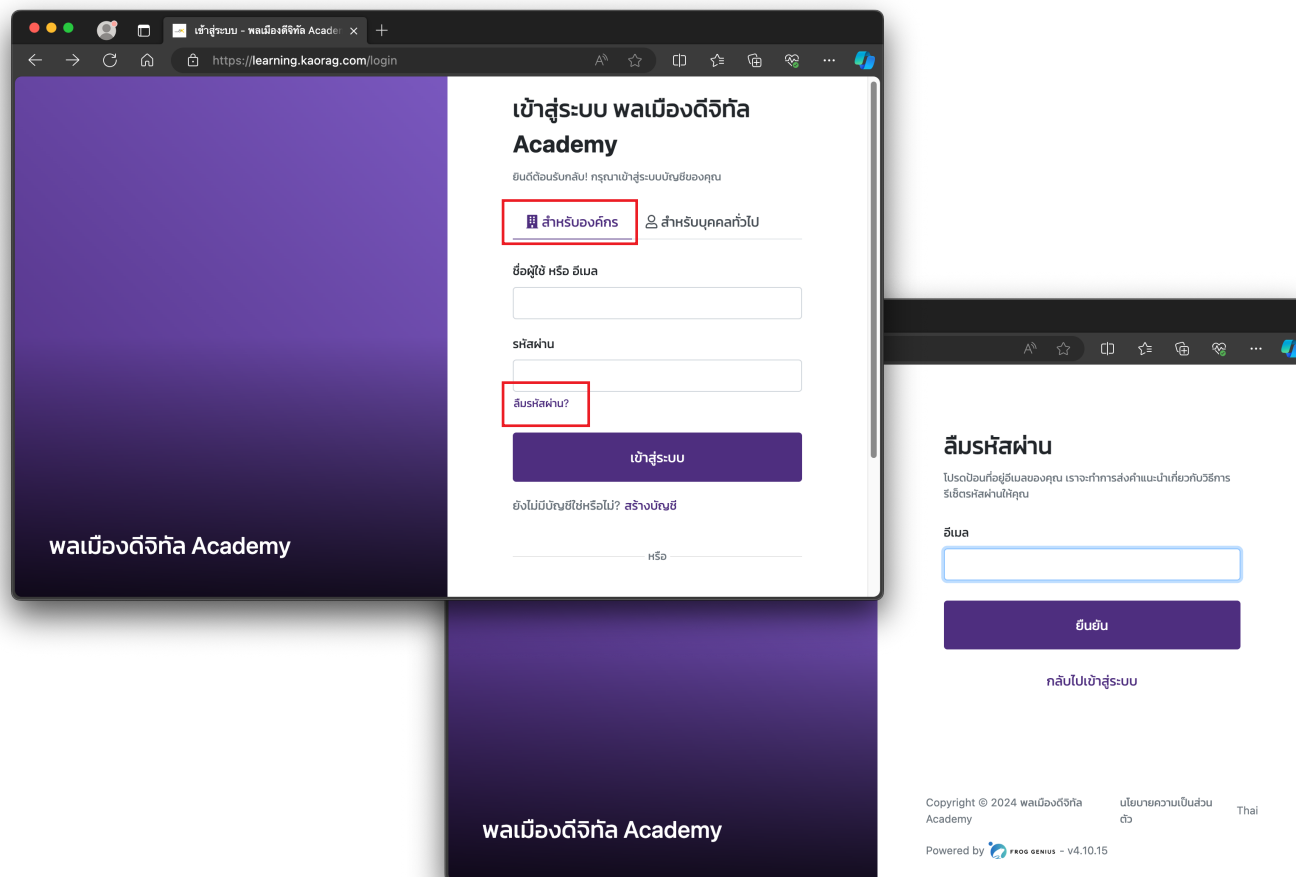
เข้าสู่ระบบ - พลเมืองดีจิทัล Acader ×

https://learning.kaorag.com/login

เข้าสู่ระบบ พลเมืองดีจิทัล Academy

ยินดีต้อนรับกลับ! กรุณาเข้าสู่ระบบบัญชีของคุณ

สำหรับองค์กร

สำหรับบุคคลทั่วไป

ชื่อผู้ใช้ หรือ อีเมล

รหัสผ่าน

ลืมรหัสผ่าน?

เข้าสู่ระบบ

ยังไม่มีบัญชีใช่หรือไม่? สร้างบัญชี

หรือ

พลเมืองดีจิทัล Academy

ลืมรหัสผ่าน

โปรดป้อนที่อยู่อีเมลของคุณ เราจะทำการส่งคำแนะนำเกี่ยวกับวิธีการรีเซ็ตรหัสผ่านให้คุณ

อีเมล

ยืนยัน

กลับไปเข้าสู่ระบบ

พลเมืองดีจิทัล Academy

Copyright © 2024 พลเมืองดีจิทัล Academy

นโยบายความเป็นส่วนตัว

Thai

Powered by FROG GENIUS - v4.10.15